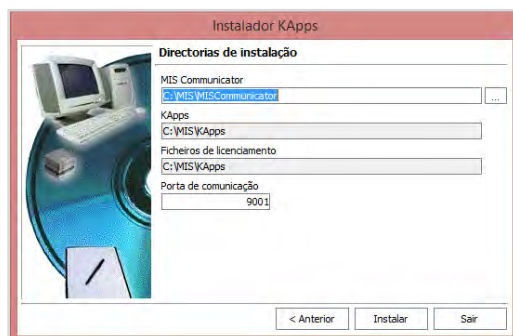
Instalador KApps

Directorias de instalação

MIS Communicator

C:\MIS\MISCommunicator

...

KApps

C:\MIS\KApps

Ficheiros de licenciamento

C:\MIS\KApps

Porta de comunicação

9001

< Anterior

Instalar

Sair